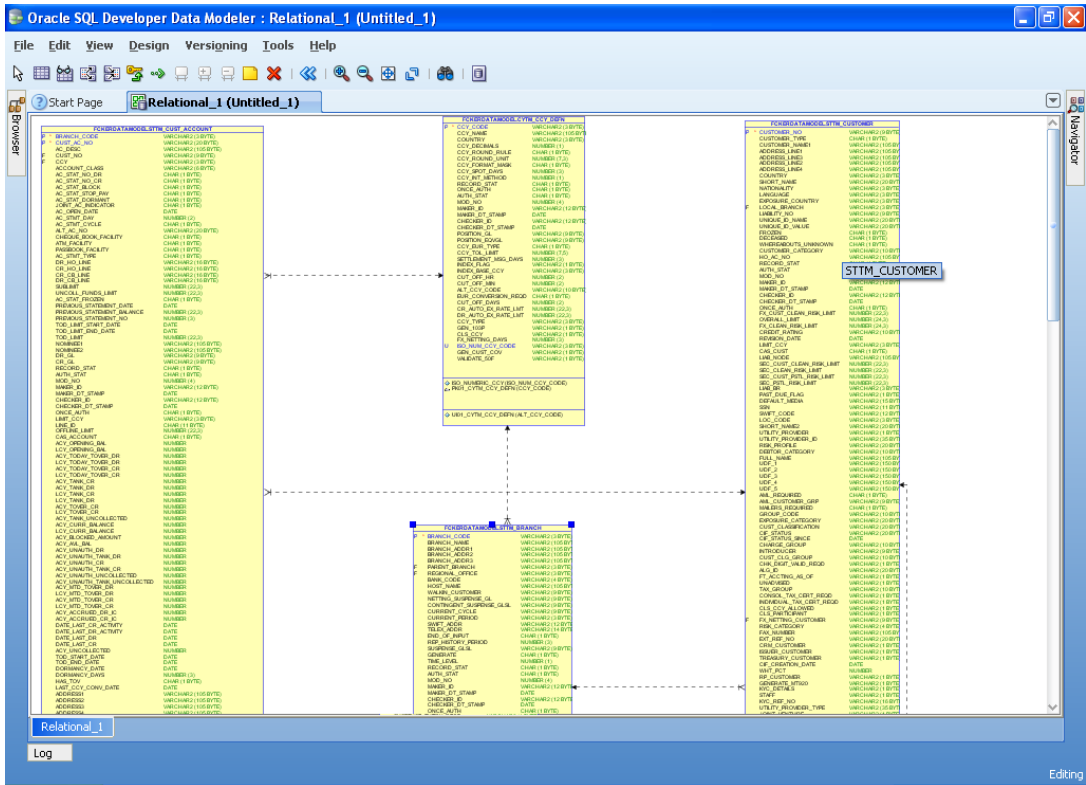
Oracle SQL Developer Data Modeler : Relational_1 (Untitled_1)

File Edit View Design Versioning Tools Help

Start Page

Relational_1 (Untitled_1)

Browser

Navigator

FCKBRDATAMODEL.STTM_CUST_ACCOUNT

BRANCH_CODE VARCHAR2 (3 BYTE)
CUST_AC_NO VARCHAR2 (20 BYTE)
AC_DESC VARCHAR2 (105 BYTE)
CUST_NO VARCHAR2 (9 BYTE)
CCY VARCHAR2 (3 BYTE)
ACCOUNT_CLASS VARCHAR2 (6 BYTE)
AC_STAT_NO_DR CHAR (1 BYTE)
AC_STAT_NO_CR CHAR (1 BYTE)
AC_STAT_BLOCK CHAR (1 BYTE)
AC_STAT_STOP_PAY CHAR (1 BYTE)
AC_STAT_DORMANT CHAR (1 BYTE)
JOINT_AC_INDICATOR CHAR (1 BYTE)
AC_OPEN_DATE DATE
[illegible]

FCKBRDATAMODEL.CYTM_CCY_DEFN

CCY_CODE VARCHAR2 (3 BYTE)
CCY_NAME VARCHAR2 (105 BYTE)
COUNTRY VARCHAR2 (3 BYTE)
CCY_DECIMALS NUMBER (1)
CCY_ROUND_RULE CHAR (1 BYTE)
CCY_ROUND_UNIT NUMBER (7,3)
CCY_FORMAT_MASK CHAR (1 BYTE)
CCY_SPOT_DAYS NUMBER (3)
CCY_INT_METHOD NUMBER (1)
RECORD_STAT CHAR (1 BYTE)
ONCE_AUTH CHAR (1 BYTE)
AUTH_STAT CHAR (1 BYTE)
MOD_NO NUMBER (4)
MAKER_ID VARCHAR2 (12 BYTE)
MAKER_DT_STAMP DATE
CHECKER_ID VARCHAR2 (12 BYTE)
CHECKER_DT_STAMP DATE
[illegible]

FCKBRDATAMODEL.STTM_CUSTOMER

CUSTOMER_NO VARCHAR2 (9 BYTE)
CUSTOMER_TYPE CHAR (1 BYTE)
CUSTOMER_NAME1 VARCHAR2 (105 BYTE)
ADDRESS_LINE1 VARCHAR2 (105 BYTE)
ADDRESS_LINE2 VARCHAR2 (105 BYTE)
ADDRESS_LINE3 VARCHAR2 (105 BYTE)
ADDRESS_LINE4 VARCHAR2 (105 BYTE)
COUNTRY VARCHAR2 (3 BYTE)
SHORT_NAME VARCHAR2 (20 BYTE)
NATIONALITY VARCHAR2 (3 BYTE)
LANGUAGE VARCHAR2 (3 BYTE)
EXPOSURE_COUNTRY VARCHAR2 (3 BYTE)
LOCAL_BRANCH VARCHAR2 (3 BYTE)
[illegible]

STTM_CUSTOMER

FCKBRDATAMODEL.STTM_BRANCH

BRANCH_CODE VARCHAR2 (3 BYTE)
BRANCH_NAME VARCHAR2 (105 BYTE)
BRANCH_ADDR1 VARCHAR2 (105 BYTE)
BRANCH_ADDR2 VARCHAR2 (105 BYTE)
BRANCH_ADDR3 VARCHAR2 (105 BYTE)
PARENT_BRANCH VARCHAR2 (3 BYTE)
REGIONAL_OFFICE VARCHAR2 (3 BYTE)
BANK_CODE VARCHAR2 (4 BYTE)
HOST_NAME VARCHAR2 (105 BYTE)
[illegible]

Relational_1

Log

Editing